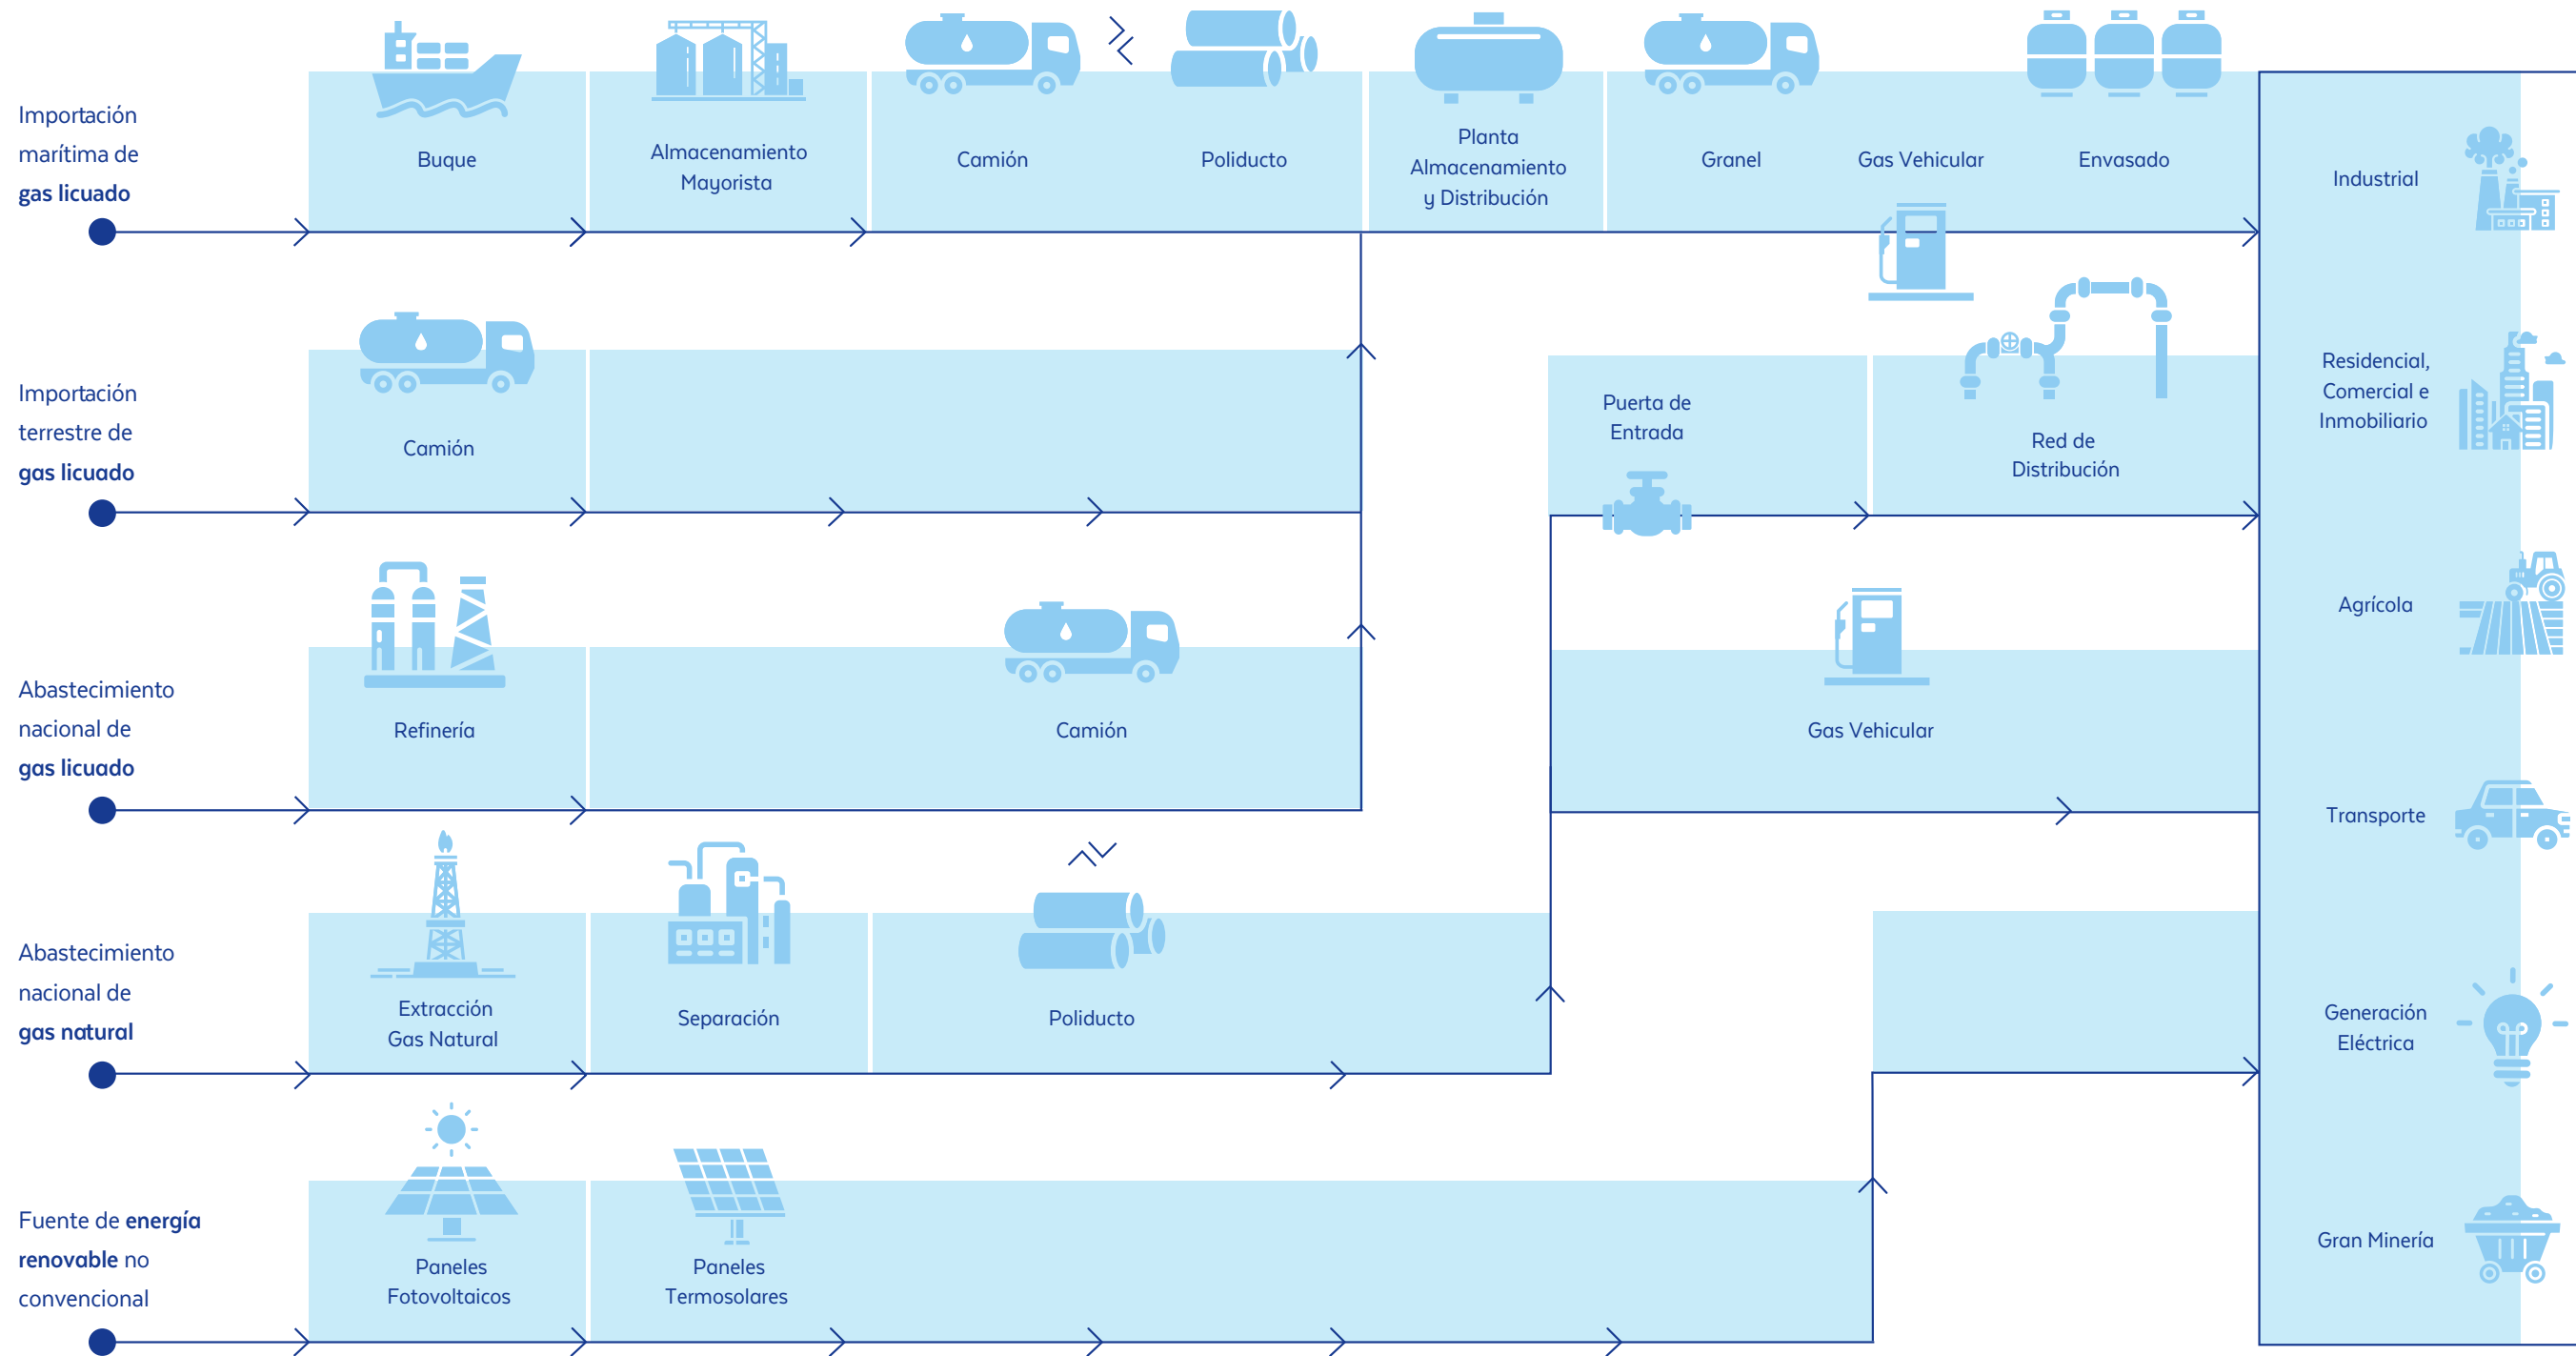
Importación marítima de **gas licuado**

Buque

Almacenamiento Mayorista

Camión

Poliducto

Planta Almacenamiento y Distribución

Granel

Gas Vehicular

Envasado

Importación terrestre de **gas licuado**

Camión

Puerta de Entrada

Red de Distribución

Abastecimiento nacional de **gas licuado**

Refinería

Camión

Gas Vehicular

Abastecimiento nacional de **gas natural**

Extracción Gas Natural

Separación

Poliducto

Fuente de **energía renovable** no convencional

Paneles Fotovoltaicos

Paneles Termosolares

Industrial

Residencial, Comercial e Inmobiliario

Agrícola

Transporte

Generación Eléctrica

Gran Minería